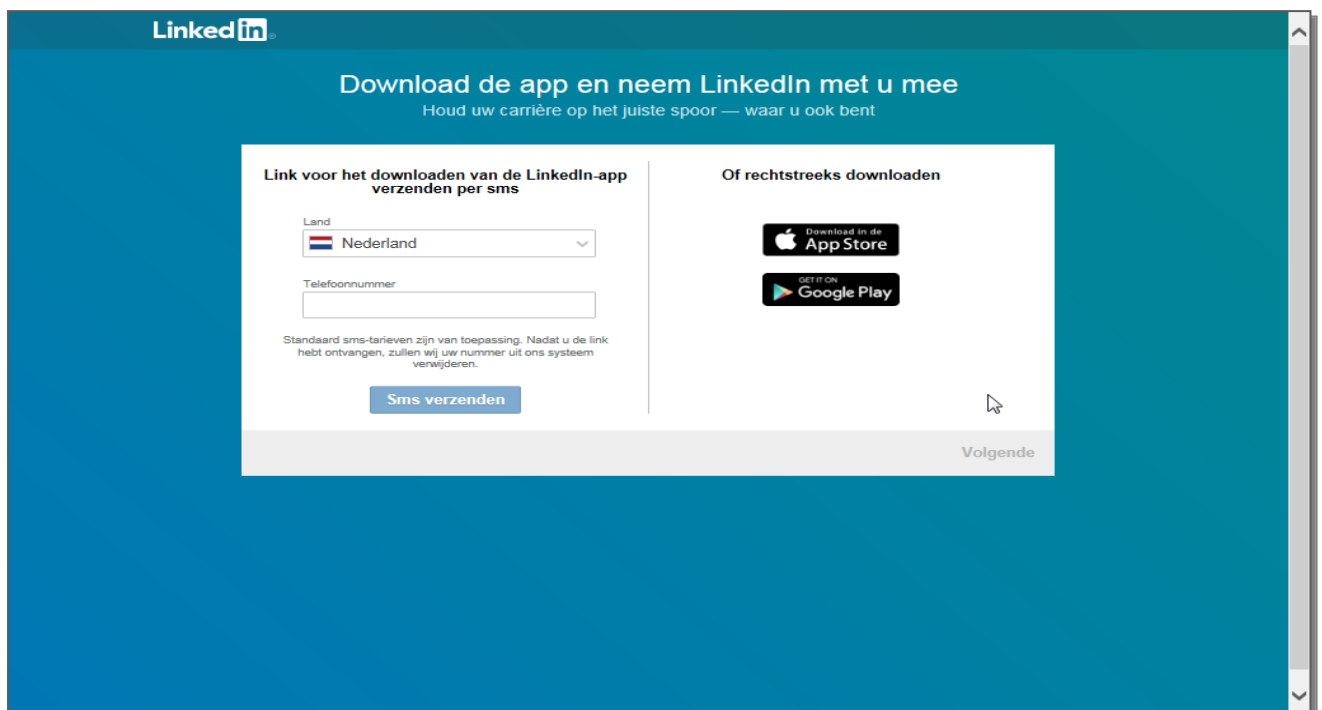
Linkedin

Download de app en neem LinkedIn met u mee
Houd uw carrière op het juiste spoor — waar u ook bent

Link voor het downloaden van de LinkedIn-app verzenden per sms

Land
Nederland

Telefoonnummer

Standaard sms-tarieven zijn van toepassing. Nadat u de link hebt ontvangen, zullen wij uw nummer uit ons systeem verwijderen.

Sms verzenden

Of rechtstreeks downloaden

Download in de App Store

GET IT ON Google Play

Volgende